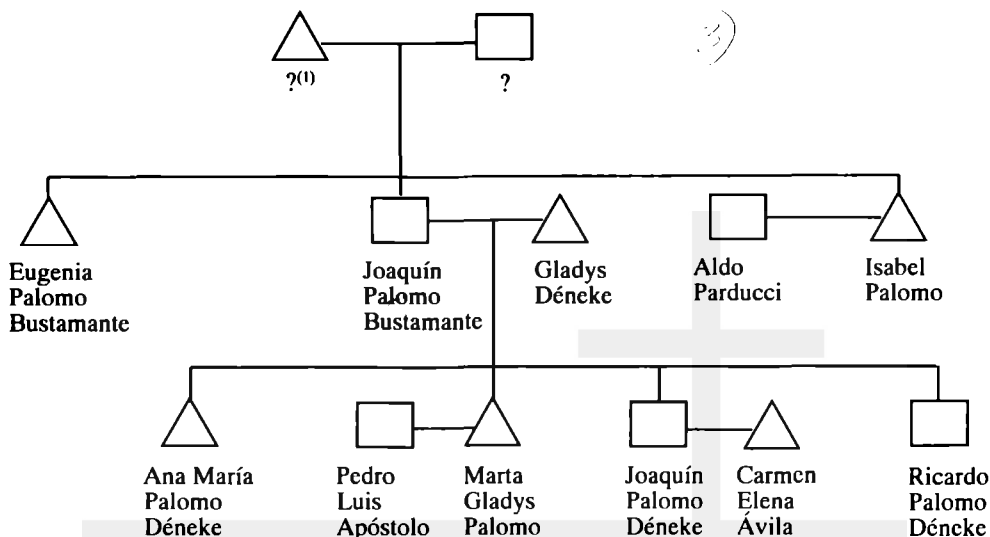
3)

?$^{(1)}$

?

Eugenia Palomo Bustamante

Joaquín Palomo Bustamante

Gladys Déneke

Aldo Parducci

Isabel Palomo

Ana María Palomo Déneke

Pedro Luis Apóstolo

Marta Gladys Palomo

Joaquín Palomo Déneke

Carmen Elena Ávila

Ricardo Palomo Déneke